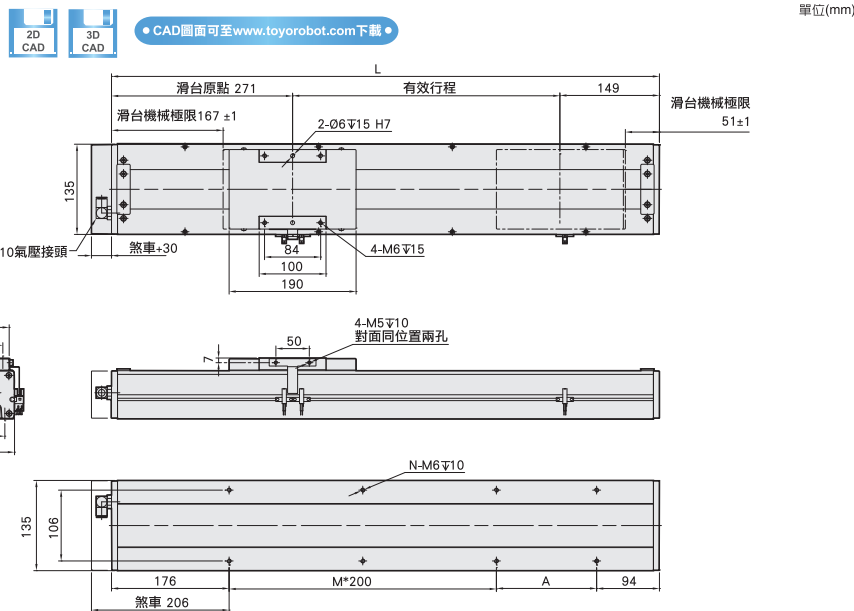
2D CAD

3D CAD

CAD圖面可至www.toyorobot.com下載

單位(mm)

L

滑台原點 271

有效行程

149

滑台機械極限167 ±1

滑台機械極限

51±1

2-Ø6▽15 H7

135

10氣壓接頭

煞車+30

84

100

190

4-M6▽15

4-M5▽10

對面同位置兩孔

50

7

N-M6▽10

135

106

176

M*200

A

94

煞車 206